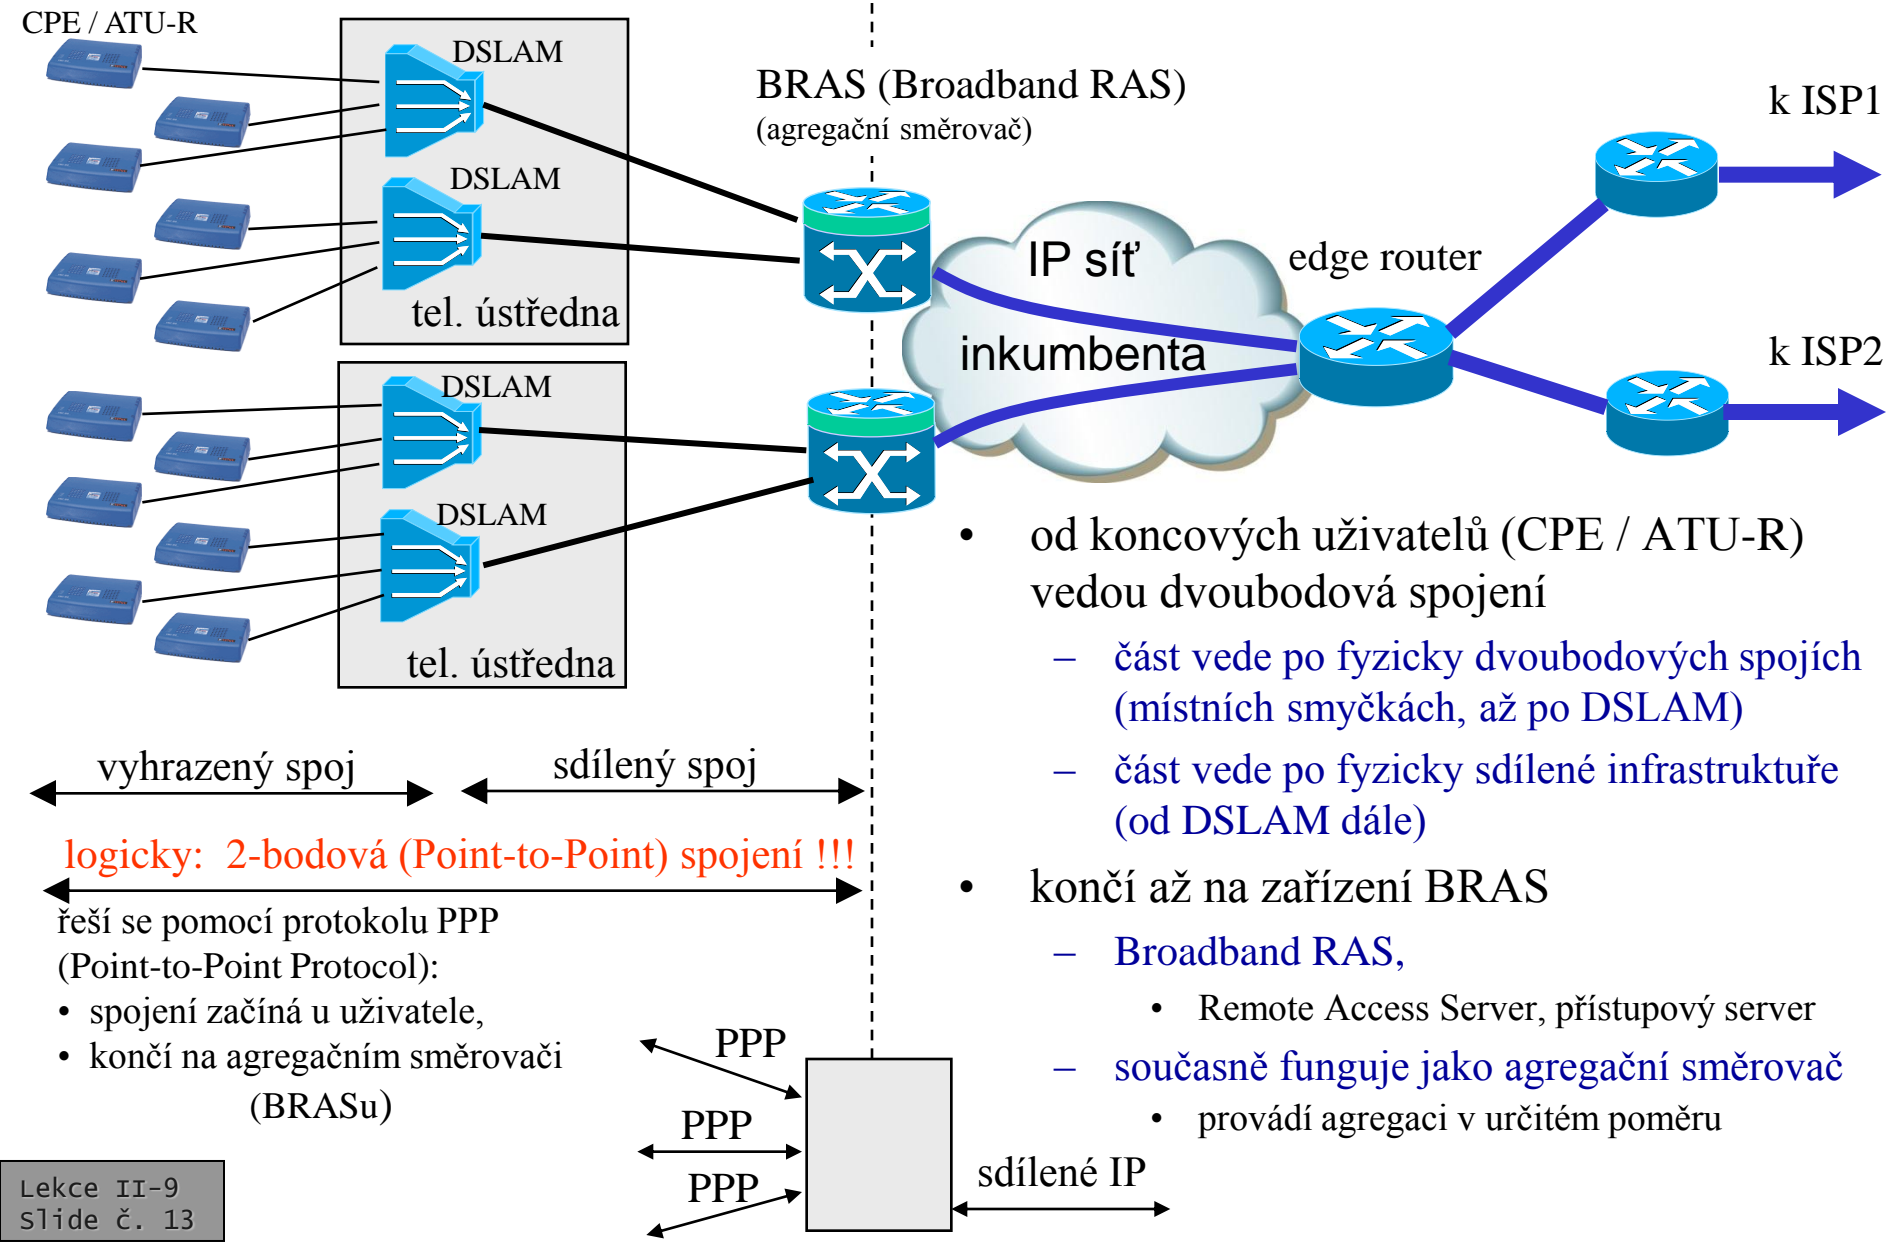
CPE / ATU-R

DSLAM

DSLAM

tel. ústředna

DSLAM

DSLAM

tel. ústředna

BRAS (Broadband RAS)
(agregační směrovač)

IP síť
inkumbenta

edge router

k ISP1

k ISP2

• od koncových uživatelů (CPE / ATU-R) vedou dvoubodová spojení
– část vede po fyzicky dvoubodových spojích (místních smyčkách, až po DSLAM)
– část vede po fyzicky sdílené infrastruktuře (od DSLAM dále)
• končí až na zařízení BRAS
– Broadband RAS,
• Remote Access Server, přístupový server
– současně funguje jako agregační směrovač
• provádí agregaci v určitém poměru

vyhrazený spoj

sdílený spoj

logicky: 2-bodová (Point-to-Point) spojení !!!

řeší se pomocí protokolu PPP (Point-to-Point Protocol):
• spojení začíná u uživatele,
• končí na agregačním směrovači (BRASu)

PPP

PPP

PPP

sdílené IP

Lekce II-9
Slide č. 13